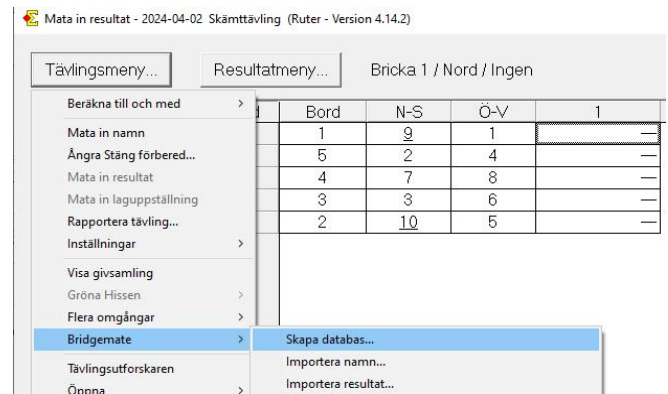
Mata in resultat - 2024-04-02 Skämttävling (Ruter - Version 4.14.2)

Tävlingsmeny... Resultatmeny... Bricka 1 / Nord / Ingen

Beräkna till och med >
Mata in namn
Ångra Stäng förbered...
Mata in resultat
Mata in laguppställning
Rapportera tävling...
Inställningar >
Visa givsamling
Gröna Hissen >
Flera omgångar >
Bridgemate >
Tävlingsutforskaren
Öppna >

Skapa databas...
Importera namn...
Importera resultat...

| Bord | N-S | Ö-V | 1 |
|---|---|---|---|
| 1 | 9 | 1 | — |
| 5 | 2 | 4 | — |
| 4 | 7 | 8 | — |
| 3 | 3 | 6 | — |
| 2 | 10 | 5 | — |